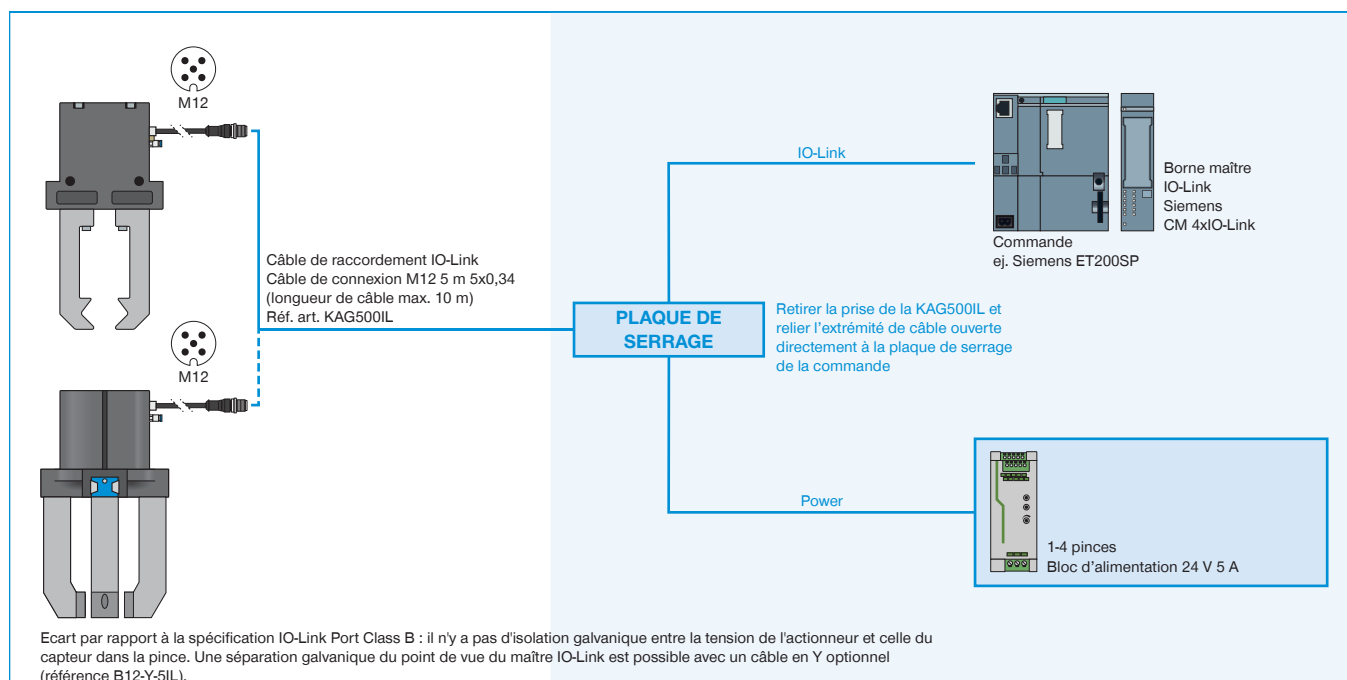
M12

M12

Câble de raccordement IO-Link
Câble de connexion M12 5 m 5x0,34
(longueur de câble max. 10 m)
Réf. art. KAG500IL

IO-Link

Borne maître
IO-Link
Siemens
CM 4xIO-Link

Commande
ej. Siemens ET200SP

PLAQUE DE SERRAGE

Retirer la prise de la KAG500IL et relier l'extrémité de câble ouverte directement à la plaque de serrage de la commande

Power

1-4 pinces
Bloc d'alimentation 24 V 5 A

Ecart par rapport à la spécification IO-Link Port Class B : il n'y a pas d'isolation galvanique entre la tension de l'actionneur et celle du capteur dans la pince. Une séparation galvanique du point de vue du maître IO-Link est possible avec un câble en Y optionnel (référence B12-Y-5IL).